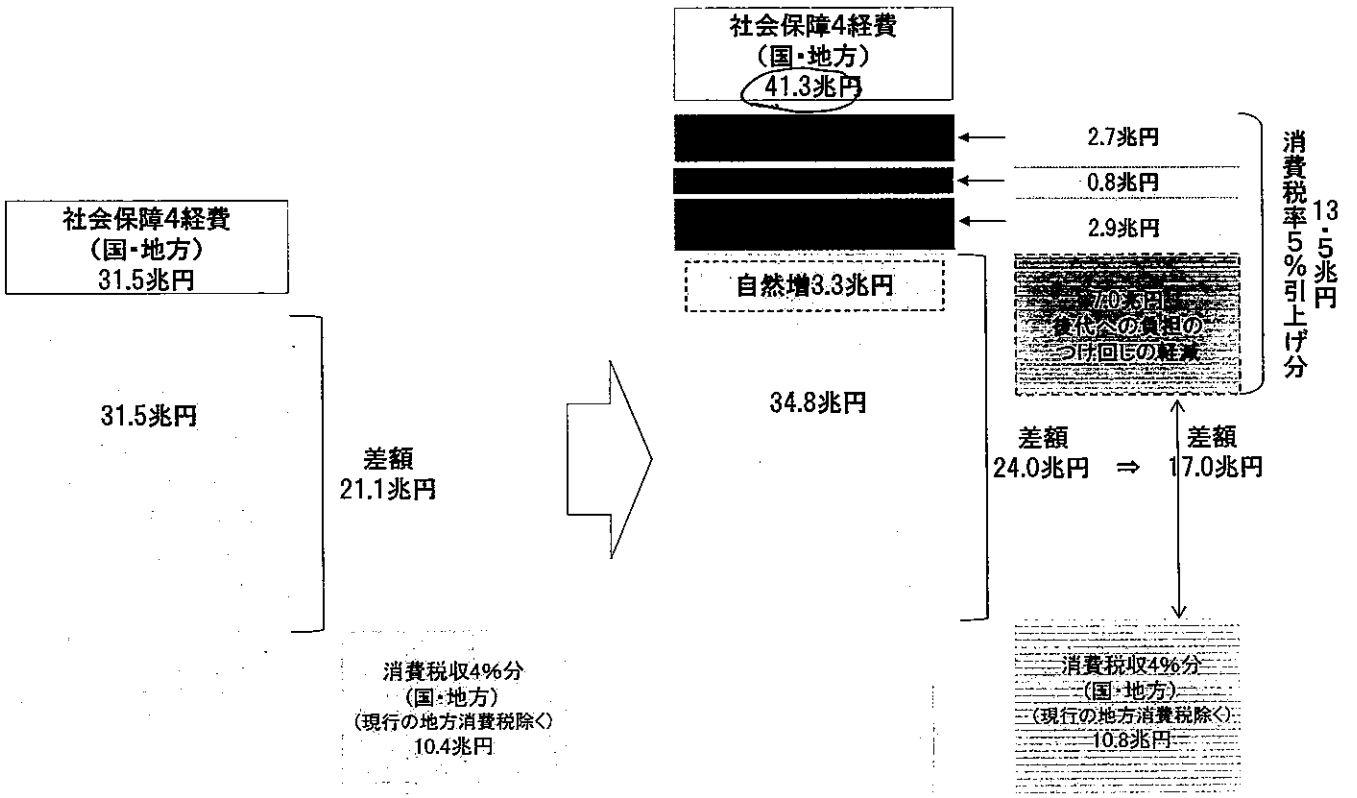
社会保障4経費
(国・地方)
31.5兆円

31.5兆円

差額
21.1兆円

消費税収4%分
(国・地方)
(現行の地方消費税除く)
10.4兆円

社会保障4経費
(国・地方)
41.3兆円

2.7兆円

0.8兆円

2.9兆円

自然増3.3兆円

34.8兆円

7.0兆円
後代への負担の
つけ回しの軽減

消費税率5%引上げ分
13.5兆円

差額
24.0兆円 ⇒ 差額
17.0兆円

消費税収4%分
(国・地方)
(現行の地方消費税除く)
10.8兆円